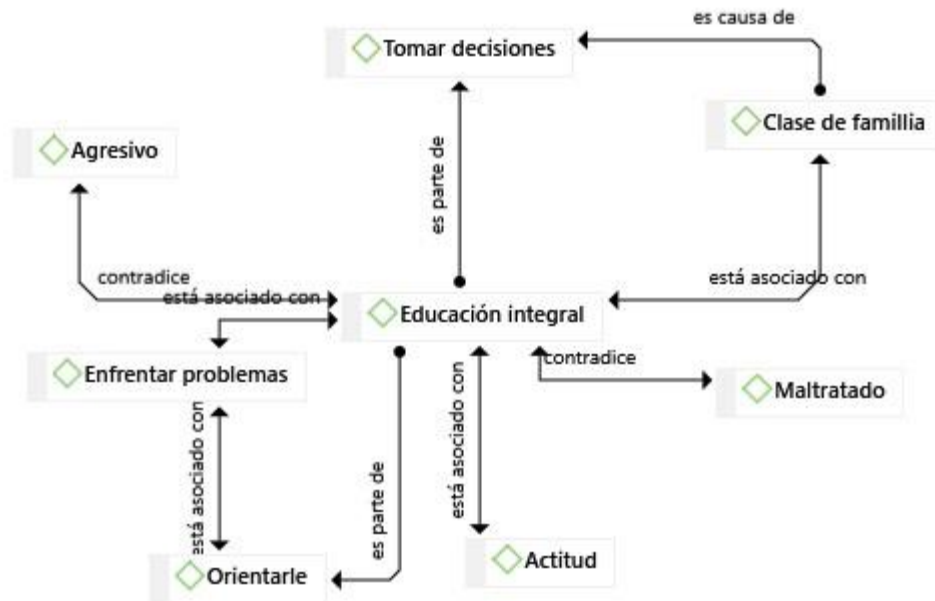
es causa de

Tomar decisiones

Clase de famillia

Agresivo

es parte de

contradice

está asociado con

está asociado con

Educación integral

Enfrentar problemas

contradice

Maltratado

está asociado con

está asociado con

es parte de

Orientarle

Actitud